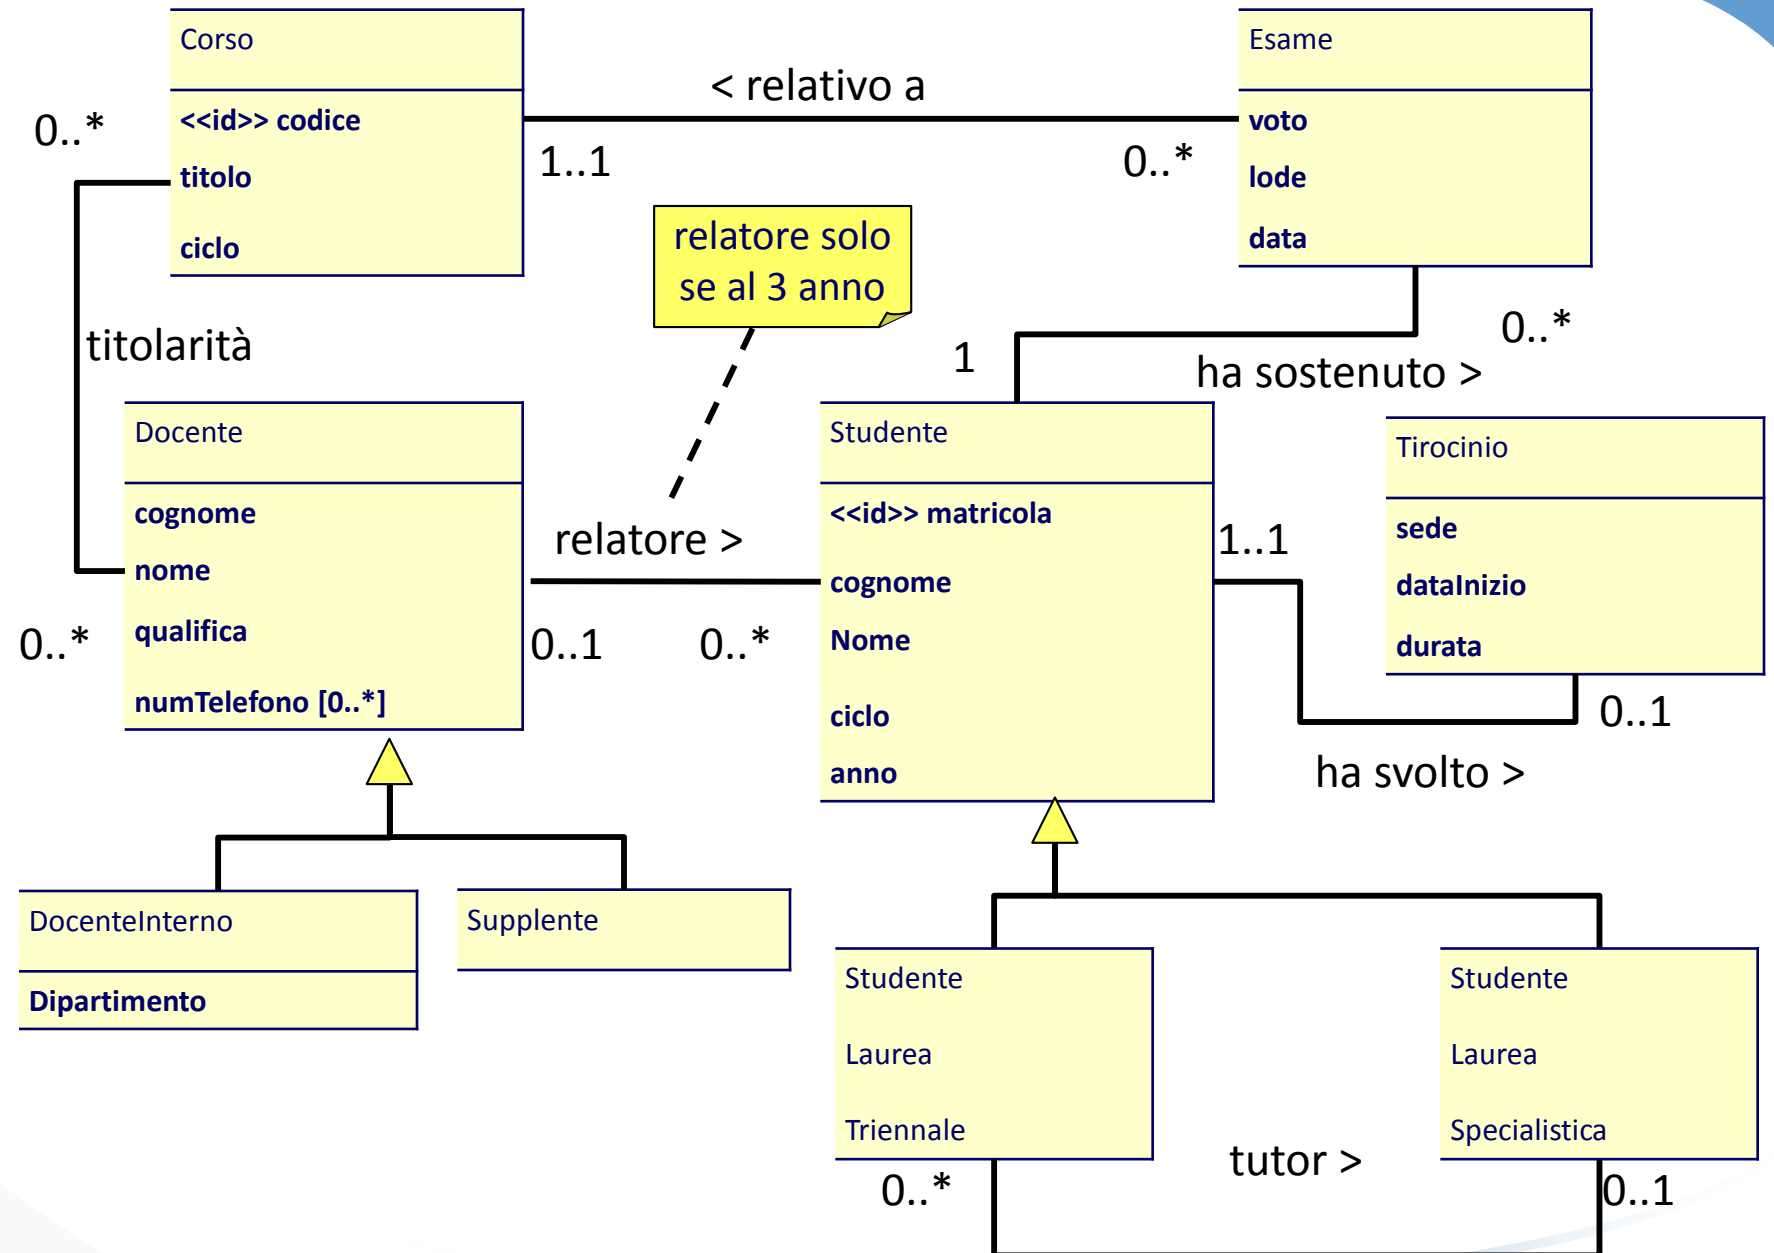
Corso

<<id>> codice

titolo

ciclo

< relativo a

1..1

0..*

Esame

voto

lode

data

0..*

titolarità

relatore solo se al 3 anno

1

ha sostenuto >

0..*

Docente

cognome

nome

qualifica

numTelefono [0..*]

0..*

relatore >

0..1

0..*

Studente

<<id>> matricola

cognome

Nome

ciclo

anno

1..1

Tirocinio

sede

dataInizio

durata

0..1

ha svolto >

DocenteInterno

Dipartimento

Supplente

Studente

Laurea

Triennale

0..*

tutor >

Studente

Laurea

Specialistica

0..1